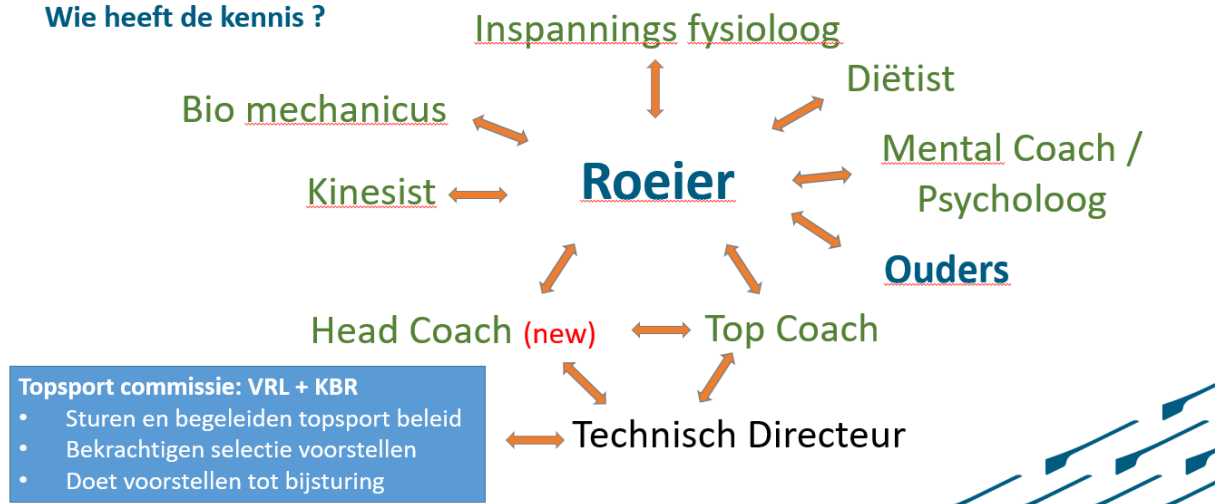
Wie heeft de kennis ?

Inspannings fysioloog

Diëtist

Bio mechanicus

Mental Coach / Psycholoog

Kinesist

Roeier

Ouders

Head Coach (new)

Top Coach

Topsport commissie: VRL + KBR
• Sturen en begeleiden topsport beleid
• Bekrachtigen selectie voorstellen
• Doet voorstellen tot bijsturing

Technisch Directeur